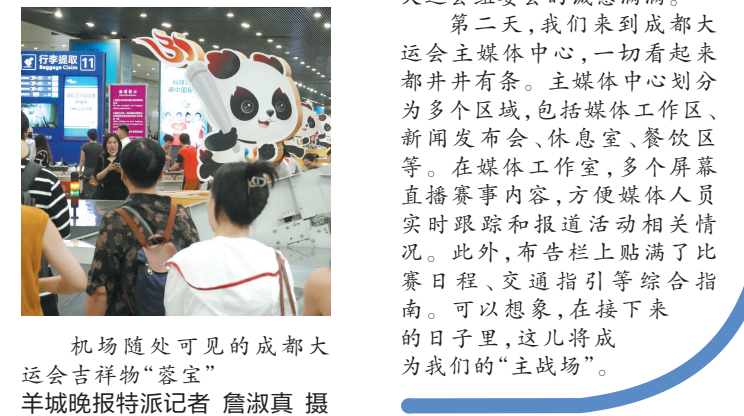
行李提取 11 Baggage Claim

机场随处可见的成都大运会吉祥物“蓉宝”

羊城晚报特派记者 詹淑真 摄

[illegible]

第二天，我们来到成都大运会主媒体中心，一切看起来都井井有条。主媒体中心划分为多个区域，包括媒体工作区、新闻发布会、休息室、餐饮区等。在媒体工作室，多个屏幕直播赛事内容，方便媒体人员实时跟踪和报道活动相关情况。此外，布告栏上贴满了比赛日程、交通指引等综合指南。可以想象，在接下来的日子里，这儿将成为我们的“主战场”。